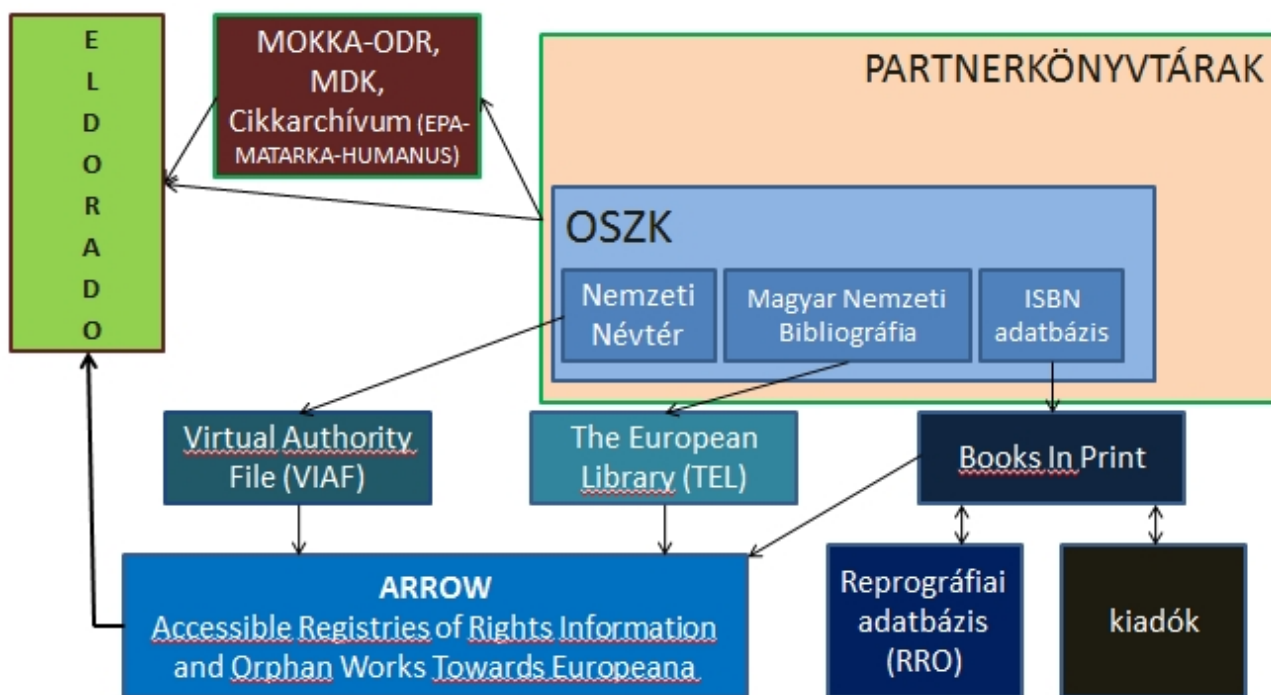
E L D O R A D O

MOKKA-ODR, MDK, Cikkarchívum (EPA-MATARKA-HUMANUS)

PARTNERKÖNYVTÁRAK

OSZK

Nemzeti Névtér

Magyar Nemzeti Bibliográfia

ISBN adatbázis

Virtual Authority File (VIAF)

The European Library (TEL)

Books In Print

ARROW
Accessible Registries of Rights Information and Orphan Works Towards Europeana

Reprográfiai adatbázis (RRO)

kiadók